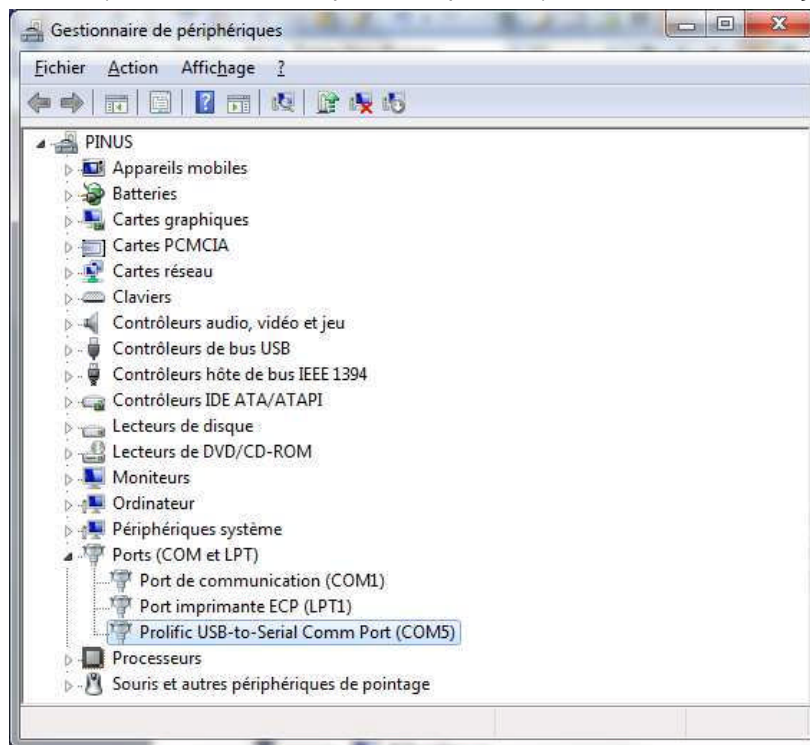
Gestionnaire de périphériques

Fichier Action Affichage ?

PINUS
Appareils mobiles
Batteries
Cartes graphiques
Cartes PCMCIA
Cartes réseau
Claviers
Contrôleurs audio, vidéo et jeu
Contrôleurs de bus USB
Contrôleurs hôte de bus IEEE 1394
Contrôleurs IDE ATA/ATAPI
Lecteurs de disque
Lecteurs de DVD/CD-ROM
Moniteurs
Ordinateur
Périphériques système
Ports (COM et LPT)
Port de communication (COM1)
Port imprimante ECP (LPT1)
Prolific USB-to-Serial Comm Port (COM5)
Processeurs
Souris et autres périphériques de pointage